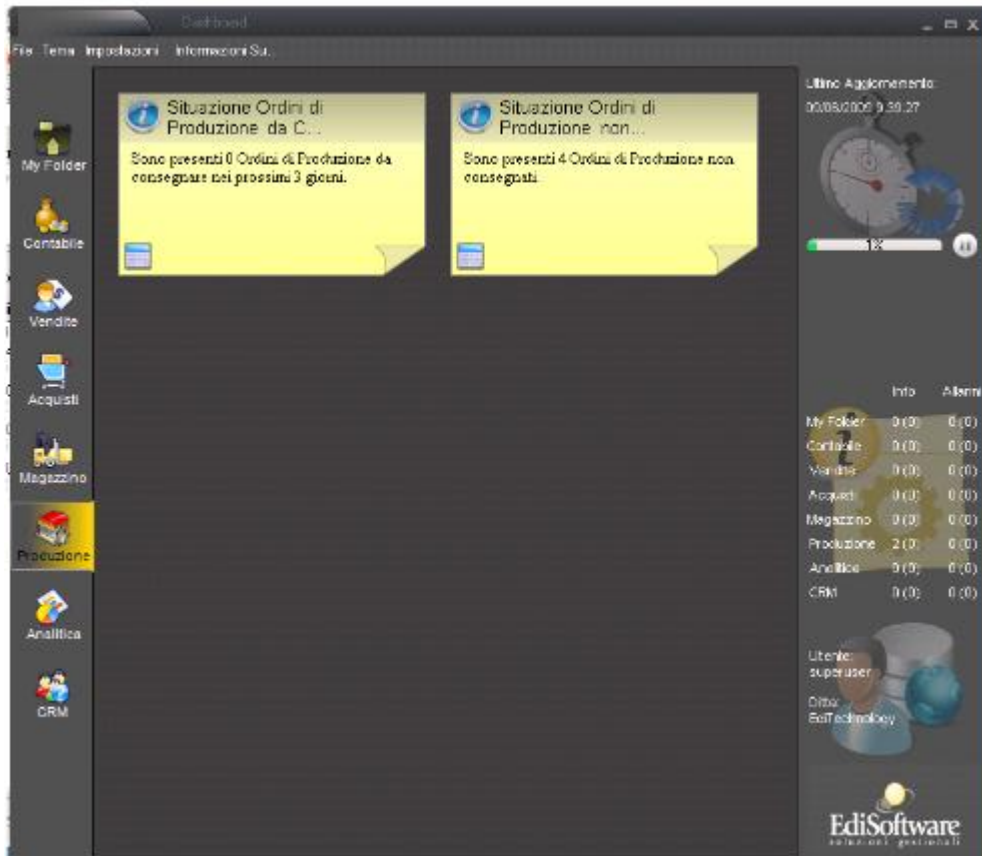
Dashboard

File Tema Impostazioni Informazioni Su..

My Folder
Contabile
Vendite
Acquisti
Magazzino
Produzione
Analitica
CRM

Situazione Ordini di Produzione da C...

Sono presenti 0 Ordini di Produzione da consegnare nei prossimi 3 giorni.

Situazione Ordini di Produzione non...

Sono presenti 4 Ordini di Produzione non consegnati.

Ultimo Aggiornamento:
00/08/2009 9.30.27

1%

| | Info | Allarmi |
|---|---|---|
| My Folder | 0 (0) | 0 (0) |
| Contabile | 0 (0) | 0 (0) |
| Vendite | 0 (0) | 0 (0) |
| Acquisti | 0 (0) | 0 (0) |
| Magazzino | 0 (0) | 0 (0) |
| Produzione | 2 (0) | 0 (0) |
| Analitica | 0 (0) | 0 (0) |
| CRM | 0 (0) | 0 (0) |

Utente:
superuser

Ditta:
EdiTechnology

EdiSoftware
soluzioni gestionali